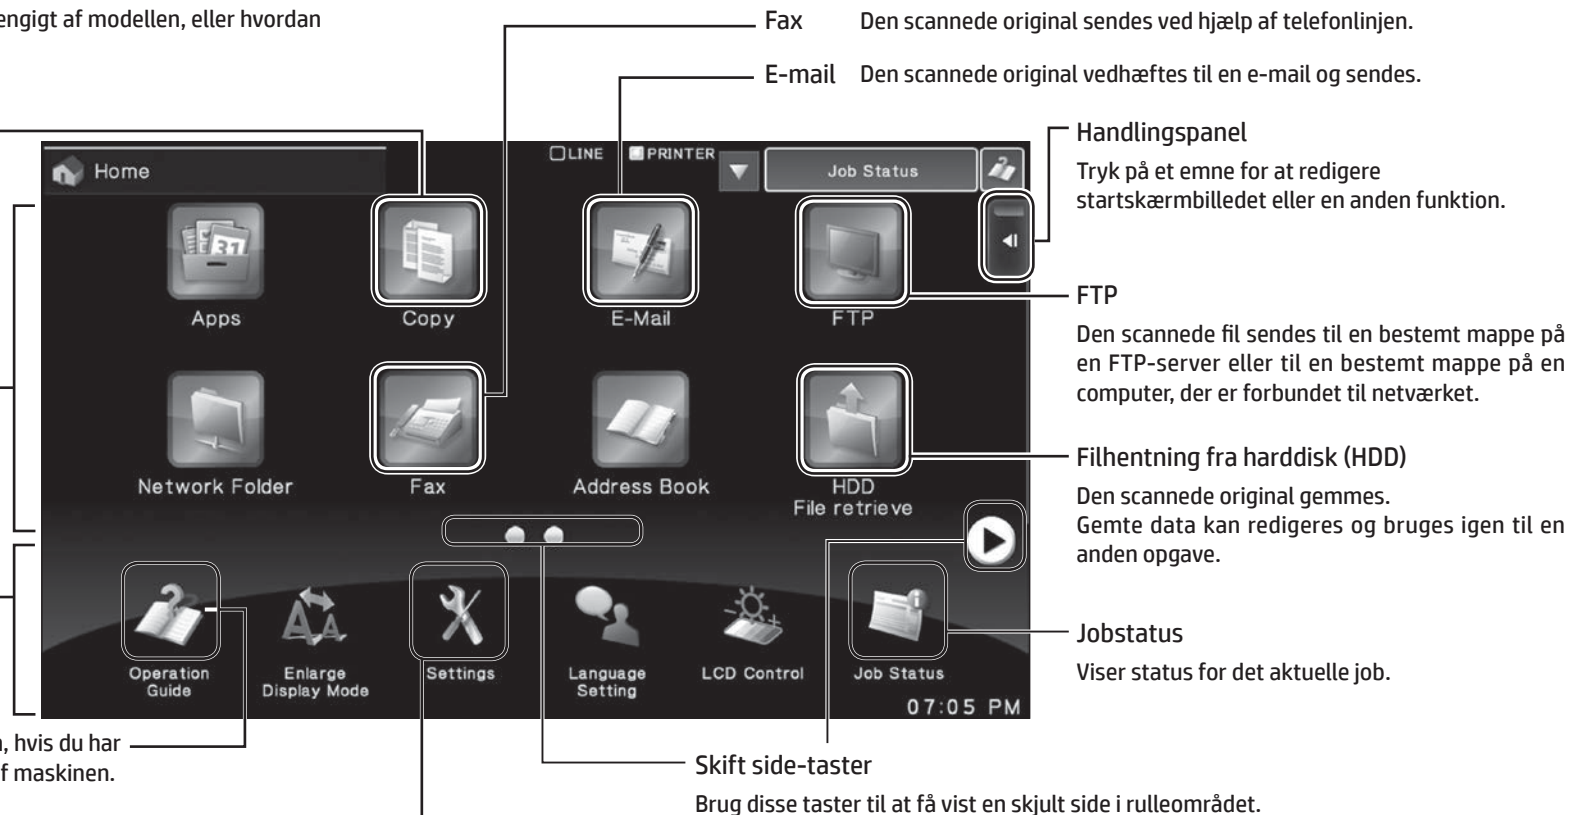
engigt af modellen, eller hvordan

Fax Den scannede original sendes ved hjælp af telefonlinjen.

E-mail Den scannede original vedhæftes til en e-mail og sendes.

Handlingspanel

Tryk på et emne for at redigere startskærmbilledet eller en anden funktion.

Home

LINE PRINTER

Job Status

Apps

Copy

E-Mail

FTP

Network Folder

Fax

Address Book

HDD File retrieve

Operation Guide

Enlarge Display Mode

Settings

Language Setting

LCD Control

Job Status

07:05 PM

FTP

Den scannede fil sendes til en bestemt mappe på en FTP-server eller til en bestemt mappe på en computer, der er forbundet til netværket.

Filhentning fra harddisk (HDD)

Den scannede original gemmes.
Gemte data kan redigeres og bruges igen til en anden opgave.

Jobstatus

Viser status for det aktuelle job.

n, hvis du har
f maskinen.

Skift side-taster

Brug disse taster til at få vist en skjult side i rulleområdet.